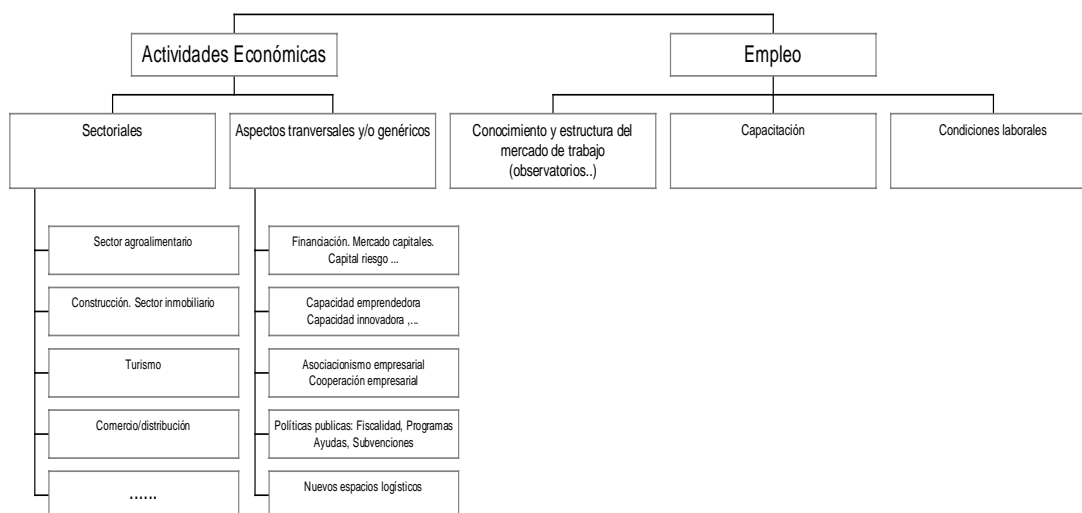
Actividades Económicas

Empleo

Sectoriales

Aspectos tranversales y/o genéricos

Conocimiento y estructura del mercado de trabajo (observatorios..)

Capacitación

Condiciones laborales

Sector agroalimentario

Construcción. Sector inmobiliario

Turismo

Comercio/distribución

......

Financiación. Mercado capitales. Capital riesgo ...

Capacidad emprendedora
Capacidad innovadora ,...

Asociacionismo empresarial
Cooperación empresarial

Políticas publicas: Fiscalidad, Programas Ayudas, Subvenciones

Nuevos espacios logísticos